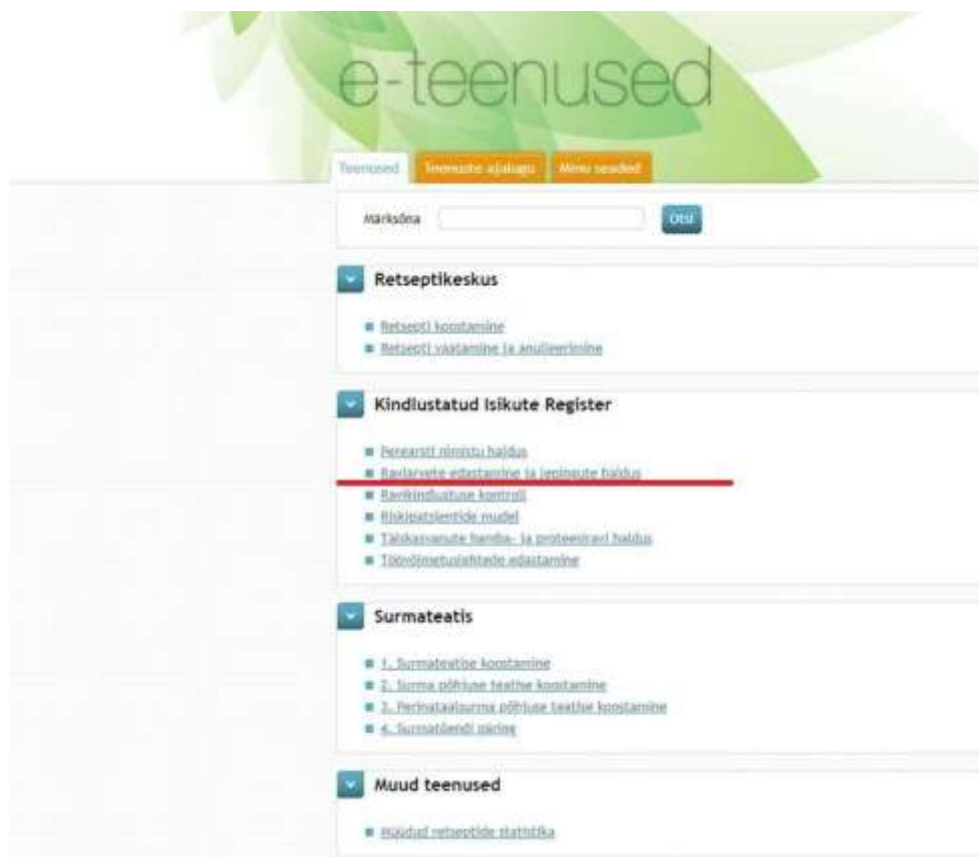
e-teenused

Teenused | Teenuste ajalugu | Minu seaded

Märksõna [Otsi]

Retseptikeskus

Retsepti koostamine
Retsepti vaatamine ja annulleerimine

Kindlustatud Isikute Register

Perearsti nimistu haldus
Raviarvete edastamine ja lepingute haldus
Ravikindlustuse kontroll
Riskipatsientide mudel
Täiskasvanute hamba- ja proteesiravi haldus
Töövõimetuslehtede edastamine

Surmateatis

1. Surmateatise koostamine
2. Surma põhjuse teatise koostamine
3. Perinataalsurma põhjuse teatise koostamine
4. Surmaandmete päring

Muud teenused

Müüdud retseptide statistika